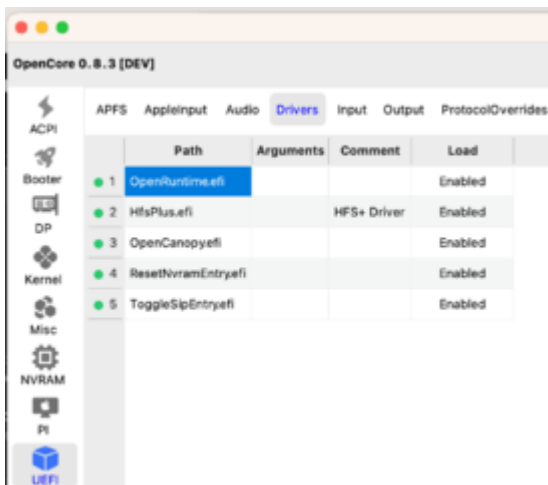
OpenCore 0. 8. 3 [DEV]

ACPI
Booter
DP
Kernel
Misc
NVRAM
PI
UEFI

APFS AppleInput Audio Drivers Input Output ProtocolOverrides

| | Path | Arguments | Comment | Load |
|---|---|---|---|---|
| 1 | OpenRuntime.efi | | | Enabled |
| 2 | HfsPlus.efi | | HFS+ Driver | Enabled |
| 3 | OpenCanopy.efi | | | Enabled |
| 4 | ResetNvramEntry.efi | | | Enabled |
| 5 | ToggleSipEntry.efi | | | Enabled |